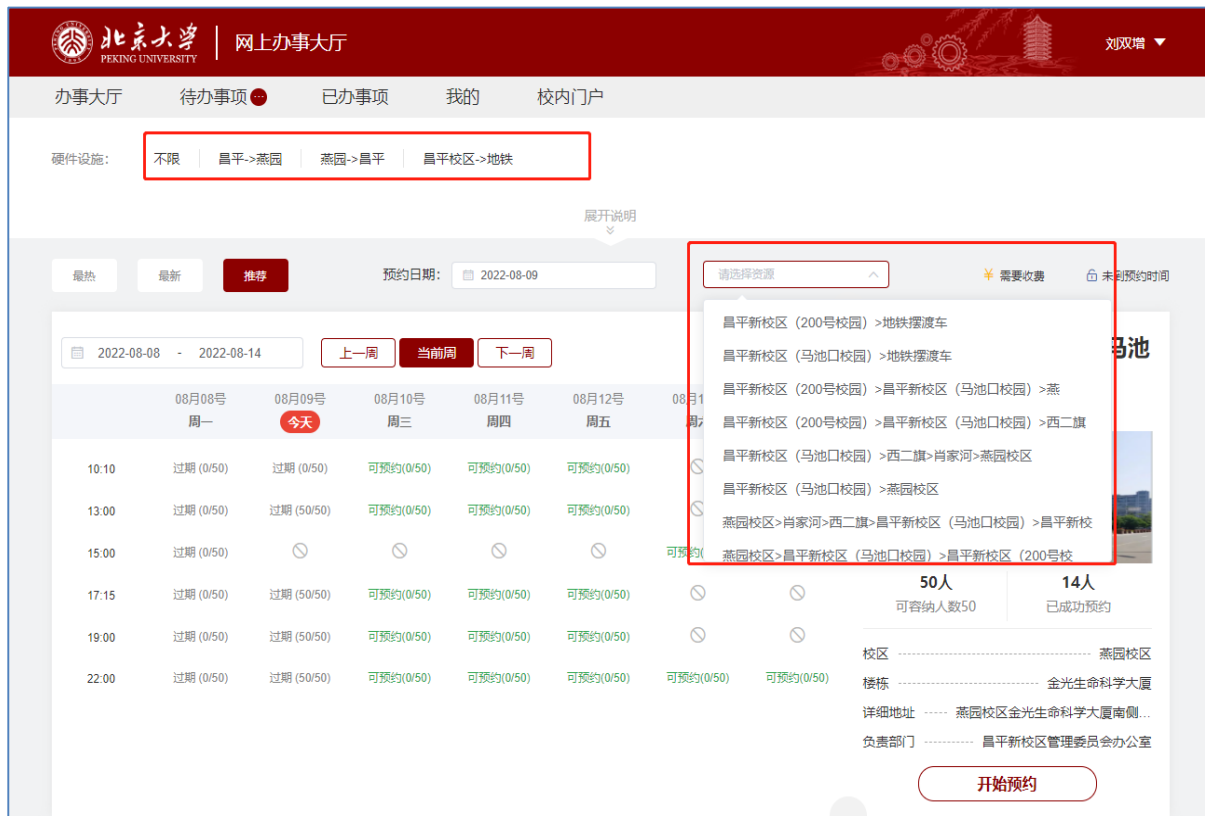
北京大学 PEKING UNIVERSITY | 网上办事大厅

刘双增

办事大厅　待办事项　已办事项　我的　校内门户

硬件设施: 不限 | 昌平->燕园 | 燕园->昌平 | 昌平校区->地铁

展开说明

最热　最新　推荐

预约日期: 2022-08-09

请选择资源

¥ 需要收费　未到预约时间

昌平新校区（200号校园）>地铁摆渡车
昌平新校区（马池口校园）>地铁摆渡车
昌平新校区（200号校园）>昌平新校区（马池口校园）>燕
昌平新校区（200号校园）>昌平新校区（马池口校园）>西二旗
昌平新校区（马池口校园）>西二旗>肖家河>燕园校区
昌平新校区（马池口校园）>燕园校区
燕园校区>肖家河>西二旗>昌平新校区（马池口校园）>昌平新校
燕园校区>昌平新校区（马池口校园）>昌平新校区（200号校

2022-08-08 - 2022-08-14　上一周　当前周　下一周

马池

| | 08月08号 周一 | 08月09号 今天 | 08月10号 周三 | 08月11号 周四 | 08月12号 周五 | 08月1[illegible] 周六 | |
|---|---|---|---|---|---|---|---|
| 10:10 | 过期 (0/50) | 过期 (0/50) | 可预约(0/50) | 可预约(0/50) | 可预约(0/50) | | |
| 13:00 | 过期 (0/50) | 过期 (50/50) | 可预约(0/50) | 可预约(0/50) | 可预约(0/50) | | |
| 15:00 | 过期 (0/50) | | | | | 可预约( | |
| 17:15 | 过期 (0/50) | 过期 (50/50) | 可预约(0/50) | 可预约(0/50) | 可预约(0/50) | | |
| 19:00 | 过期 (0/50) | 过期 (50/50) | 可预约(0/50) | 可预约(0/50) | 可预约(0/50) | | |
| 22:00 | 过期 (0/50) | 过期 (50/50) | 可预约(0/50) | 可预约(0/50) | 可预约(0/50) | 可预约(0/50) | 可预约(0/50) |

50人 可容纳人数50
14人 已成功预约

校区 燕园校区
楼栋 金光生命科学大厦
详细地址 燕园校区金光生命科学大厦南侧...
负责部门 昌平新校区管理委员会办公室

开始预约